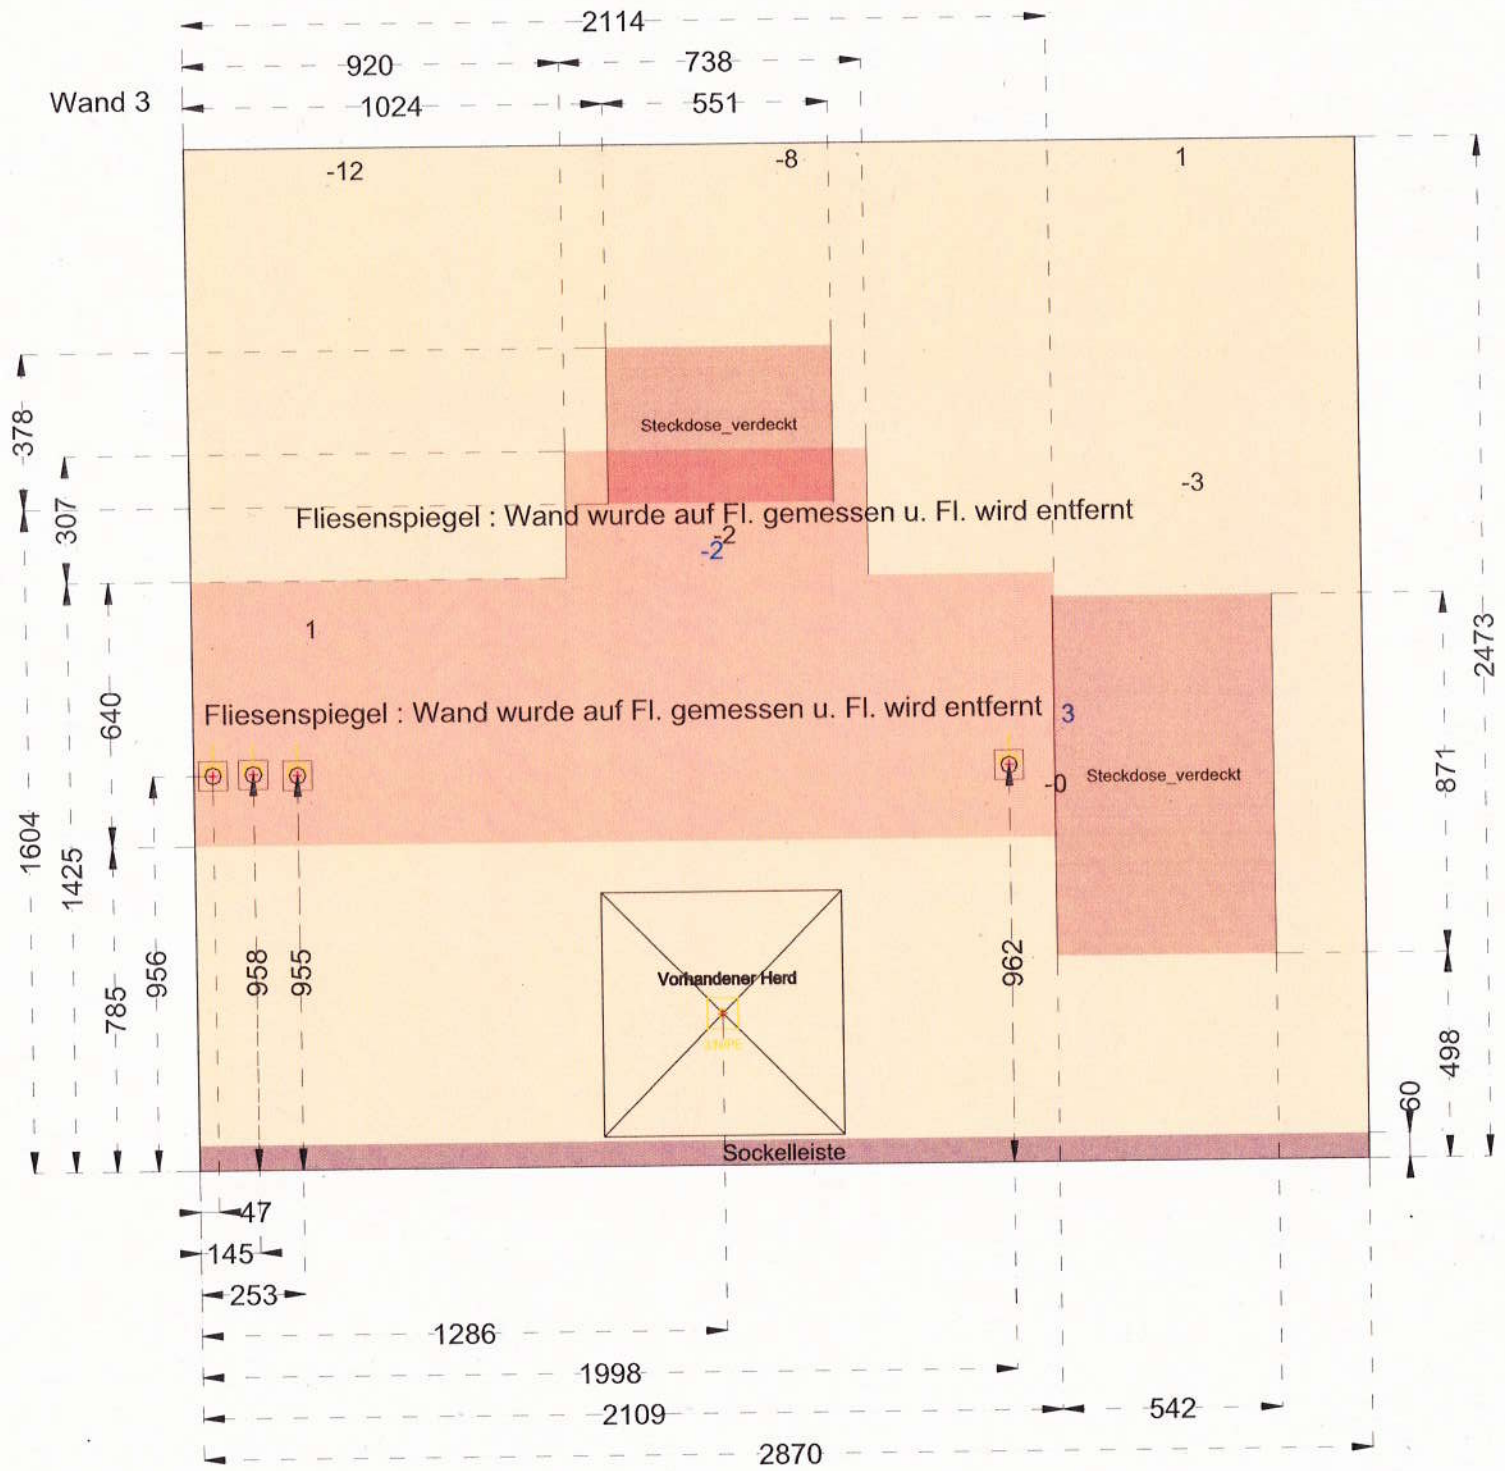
2114
920
738
Wand 3
1024
551
-12
-8
1
378
307
Steckdose_verdeckt
-3
Fliesenspiegel : Wand wurde auf Fl. gemessen u. Fl. wird entfernt
-2
-2
1
640
Fliesenspiegel : Wand wurde auf Fl. gemessen u. Fl. wird entfernt
3
2473
-0
Steckdose_verdeckt
871
1604
1425
956
958
955
962
785
Vorhandener Herd
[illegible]
498
60
Sockelleiste
47
145
253
1286
1998
2109
542
2870